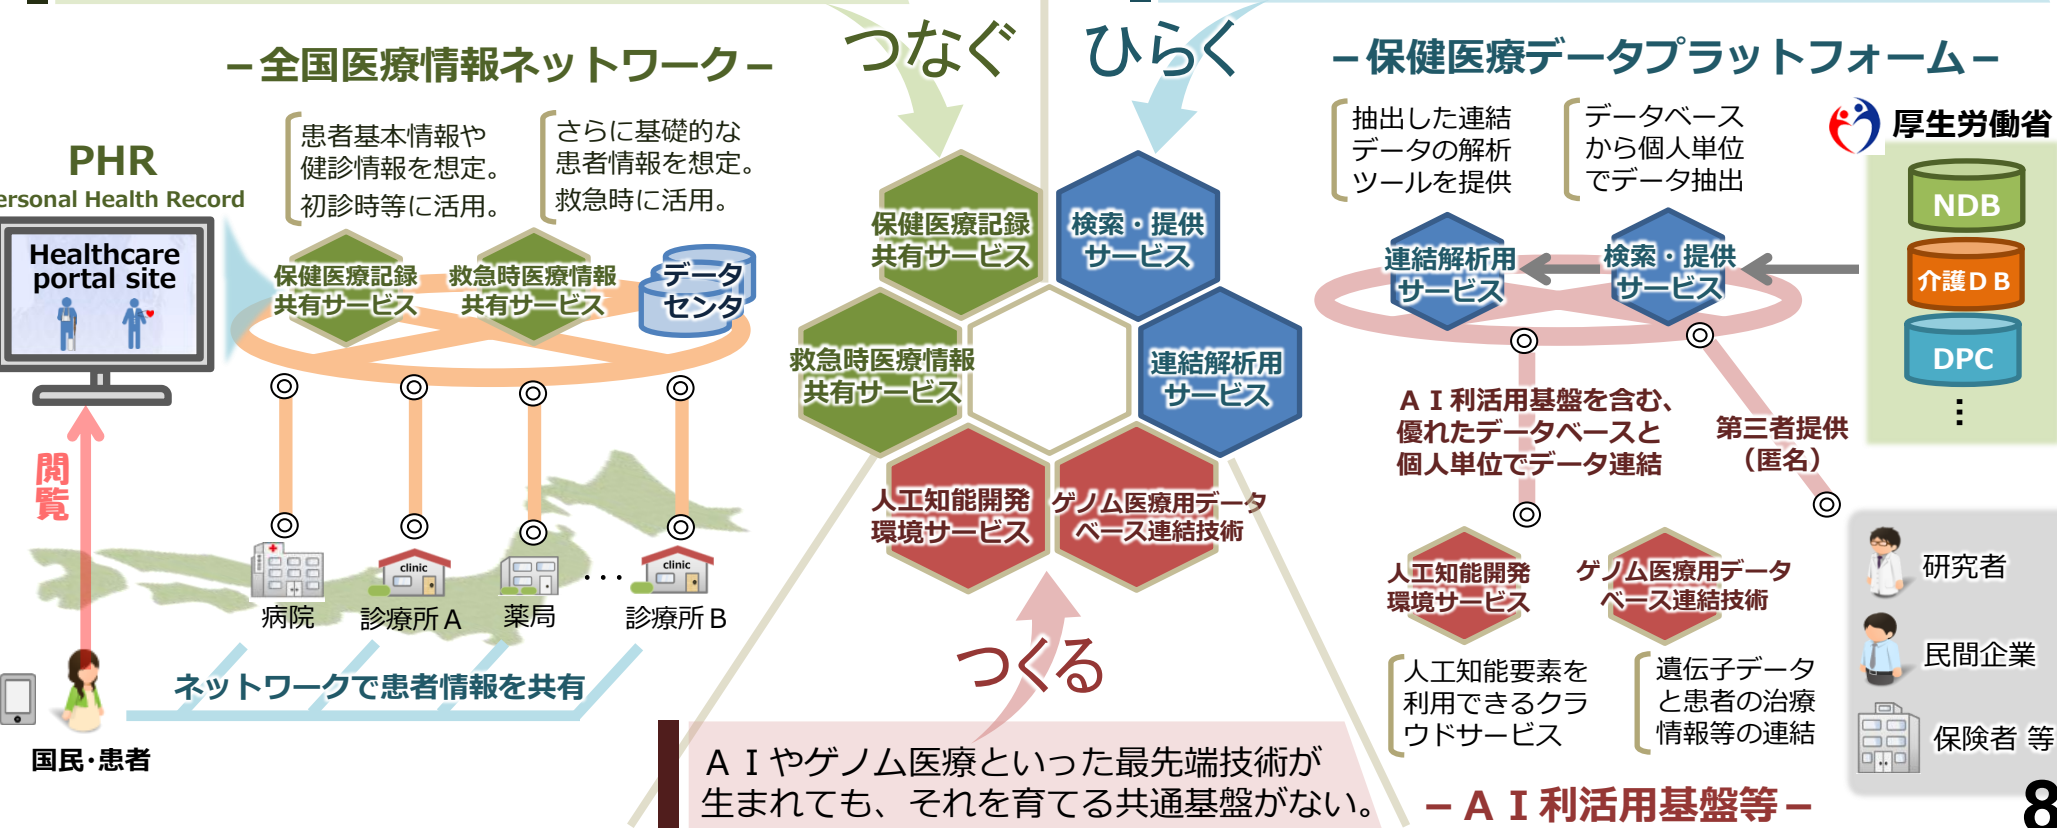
－全国医療情報ネットワーク－

つなぐ

ひらく

－保健医療データプラットフォーム－

PHR
ersonal Health Record

Healthcare portal site

患者基本情報や健診情報を想定。初診時等に活用。

さらに基礎的な患者情報を想定。救急時に活用。

保健医療記録共有サービス

救急時医療情報共有サービス

データセンタ

閲覧

病院

診療所Ａ

薬局

・・・

診療所Ｂ

clinic

clinic

ネットワークで患者情報を共有

国民･患者

保健医療記録共有サービス

検索・提供サービス

救急時医療情報共有サービス

連結解析用サービス

人工知能開発環境サービス

ゲノム医療用データベース連結技術

つくる

ＡＩやゲノム医療といった最先端技術が生まれても、それを育てる共通基盤がない。

抽出した連結データの解析ツールを提供

データベースから個人単位でデータ抽出

厚生労働省

NDB

介護ＤＢ

DPC

⋮

連結解析用サービス

検索・提供サービス

ＡＩ利活用基盤を含む、優れたデータベースと個人単位でデータ連結

第三者提供（匿名）

人工知能開発環境サービス

ゲノム医療用データベース連結技術

人工知能要素を利用できるクラウドサービス

遺伝子データと患者の治療情報等の連結

研究者

民間企業

保険者 等

－ＡＩ利活用基盤等－

8